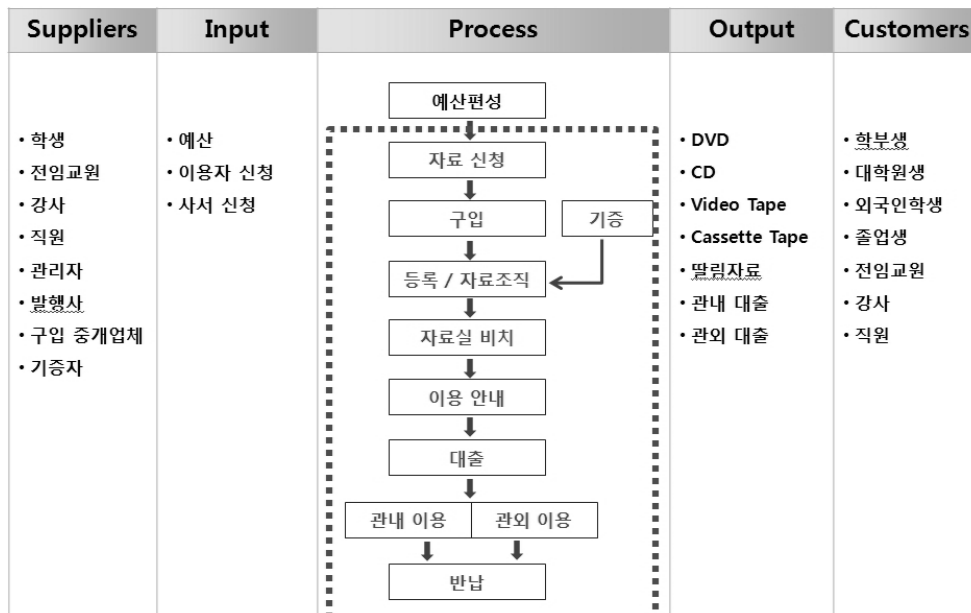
| Suppliers | Input | Process | Output | Customers |
|---|---|---|---|---|
| • 학생<br>• 전임교원<br>• 강사<br>• 직원<br>• 관리자<br>• 발행사<br>• 구입 중개업체<br>• 기증자 | • 예산<br>• 이용자 신청<br>• 사서 신청 | 예산편성<br>자료 신청<br>구입<br>기증<br>등록 / 자료조직<br>자료실 비치<br>이용 안내<br>대출<br>관내 이용<br>관외 이용<br>반납 | • DVD<br>• CD<br>• Video Tape<br>• Cassette Tape<br>• 딸림자료<br>• 관내 대출<br>• 관외 대출 | • 학부생<br>• 대학원생<br>• 외국인학생<br>• 졸업생<br>• 전임교원<br>• 강사<br>• 직원 |